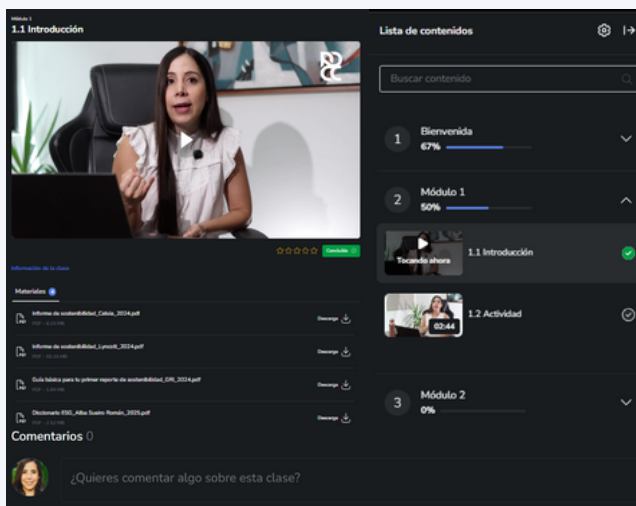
Módulo 1
1.1 Introducción

Concluida

Información de la clase

Materiales 4

Informe de sostenibilidad_Celsia_2024.pdf
PDF - 6.13 MB
Descarga

Informe de sostenibilidad_Lyncott_2024.pdf
PDF - 10.33 MB
Descarga

Guía básica para tu primer reporte de sostenibilidad_GRI_2024.pdf
PDF - 1.34 MB
Descarga

Diccionario ESG_Alba Suaim Román_2025.pdf
PDF - 2.12 MB
Descarga

Comentarios 0

¿Quieres comentar algo sobre esta clase?

Lista de contenidos

Buscar contenido

1 Bienvenida
67%

2 Módulo 1
50%

Tocando ahora
1.1 Introducción

02:44
1.2 Actividad

3 Módulo 2
0%